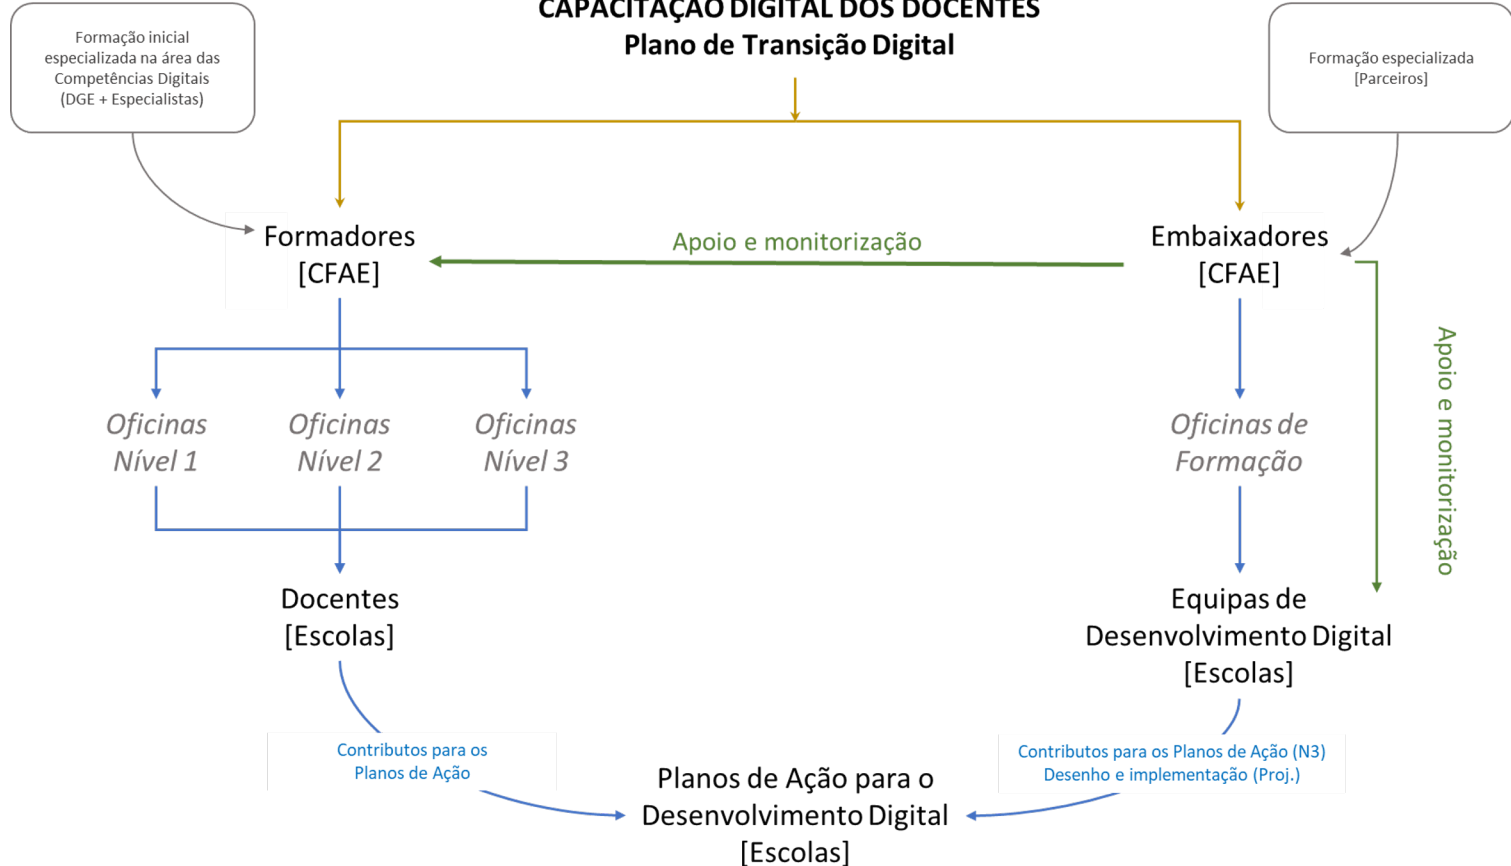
CAPACITAÇÃO DIGITAL DOS DOCENTES
Plano de Transição Digital

Formação inicial especializada na área das Competências Digitais (DGE + Especialistas)

Formação especializada [Parceiros]

Formadores [CFAE]

Apoio e monitorização

Embaixadores [CFAE]

Oficinas Nível 1

Oficinas Nível 2

Oficinas Nível 3

Oficinas de Formação

Apoio e monitorização

Docentes [Escolas]

Equipas de Desenvolvimento Digital [Escolas]

Contributos para os Planos de Ação

Contributos para os Planos de Ação (N3)
Desenho e implementação (Proj.)

Planos de Ação para o Desenvolvimento Digital [Escolas]